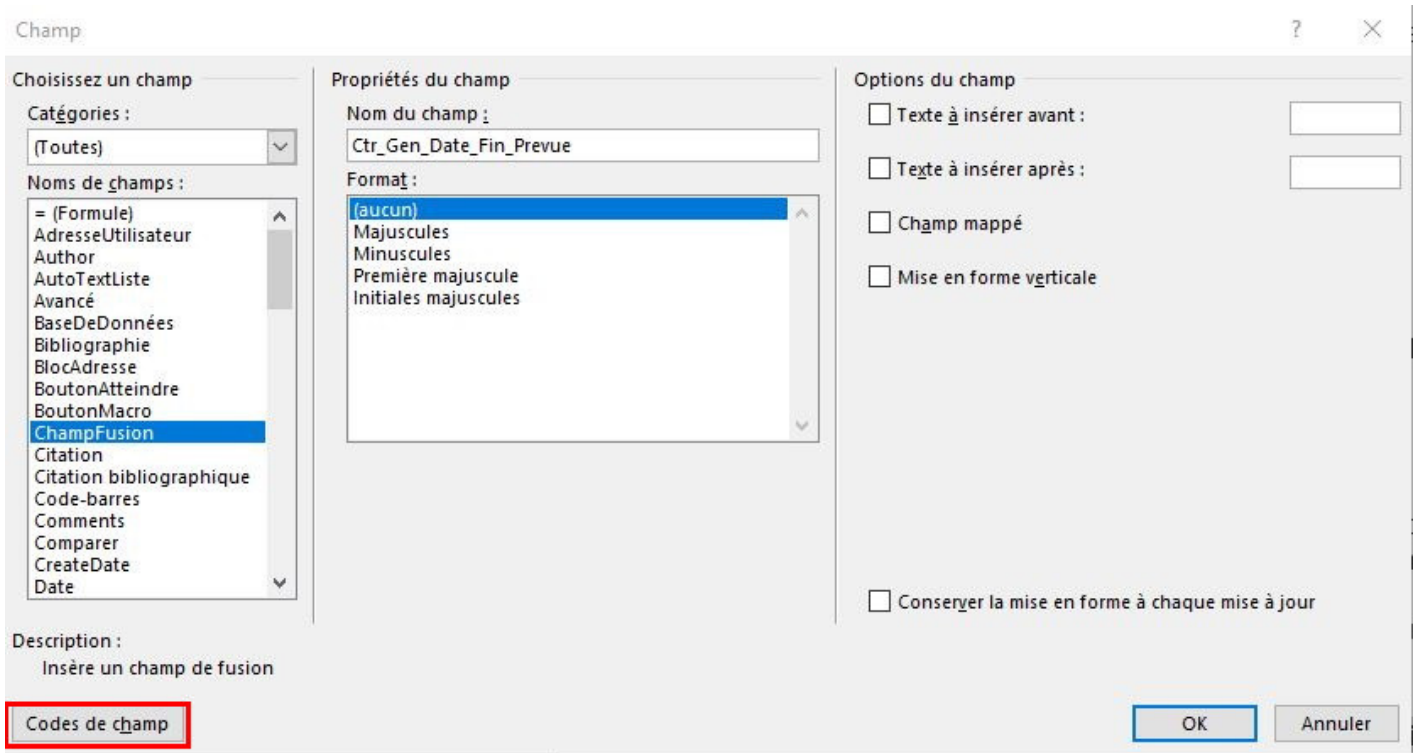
Champ

?

Choisissez un champ

Catégories :

(Toutes)

Noms de champs :

= (Formule)
AdresseUtilisateur
Author
AutoTextListe
Avancé
BaseDeDonnées
Bibliographie
BlocAdresse
BoutonAtteindre
BoutonMacro
ChampFusion
Citation
Citation bibliographique
Code-barres
Comments
Comparer
CreateDate
Date

Propriétés du champ

Nom du champ :

Ctr_Gen_Date_Fin_Prevue

Format :

(aucun)
Majuscules
Minuscules
Première majuscule
Initiales majuscules

Options du champ

Texte à insérer avant :

Texte à insérer après :

Champ mappé

Mise en forme verticale

Conserver la mise en forme à chaque mise à jour

Description :

Insère un champ de fusion

Codes de champ

OK

Annuler